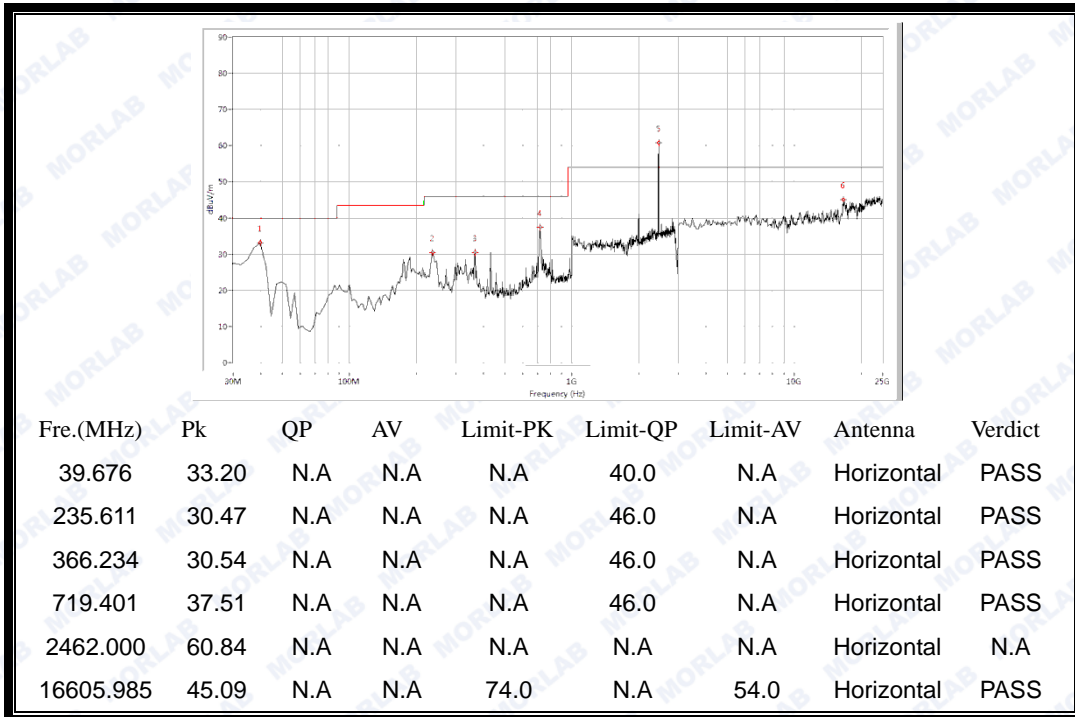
90
80
70
60
50
40
30
20
10
0
dBuV/m
30M
100M
1G
10G
25G
Frequency (Hz)
1
2
3
4
5
6

| Fre.(MHz) | Pk | QP | AV | Limit-PK | Limit-QP | Limit-AV | Antenna | Verdict |
|---|---|---|---|---|---|---|---|---|
| 39.676 | 33.20 | N.A | N.A | N.A | 40.0 | N.A | Horizontal | PASS |
| 235.611 | 30.47 | N.A | N.A | N.A | 46.0 | N.A | Horizontal | PASS |
| 366.234 | 30.54 | N.A | N.A | N.A | 46.0 | N.A | Horizontal | PASS |
| 719.401 | 37.51 | N.A | N.A | N.A | 46.0 | N.A | Horizontal | PASS |
| 2462.000 | 60.84 | N.A | N.A | N.A | N.A | N.A | Horizontal | N.A |
| 16605.985 | 45.09 | N.A | N.A | 74.0 | N.A | 54.0 | Horizontal | PASS |

MORLAB